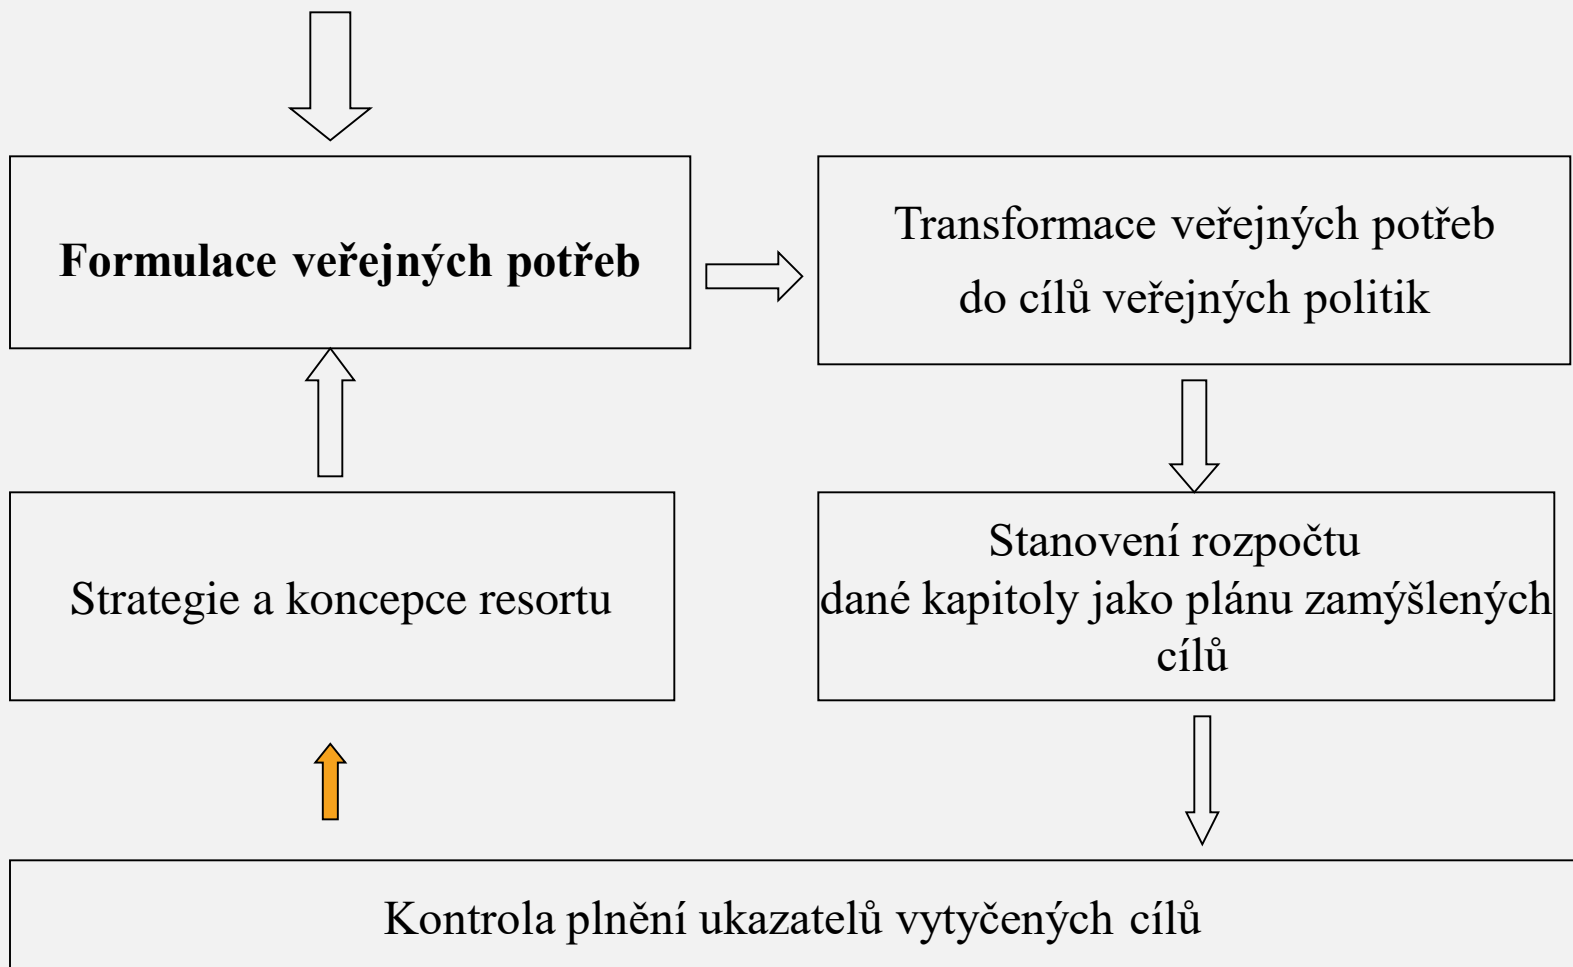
Formulace veřejných potřeb

Transformace veřejných potřeb do cílů veřejných politik

Strategie a koncepce resortu

Stanovení rozpočtu dané kapitoly jako plánu zamýšlených cílů

Kontrola plnění ukazatelů vytyčených cílů